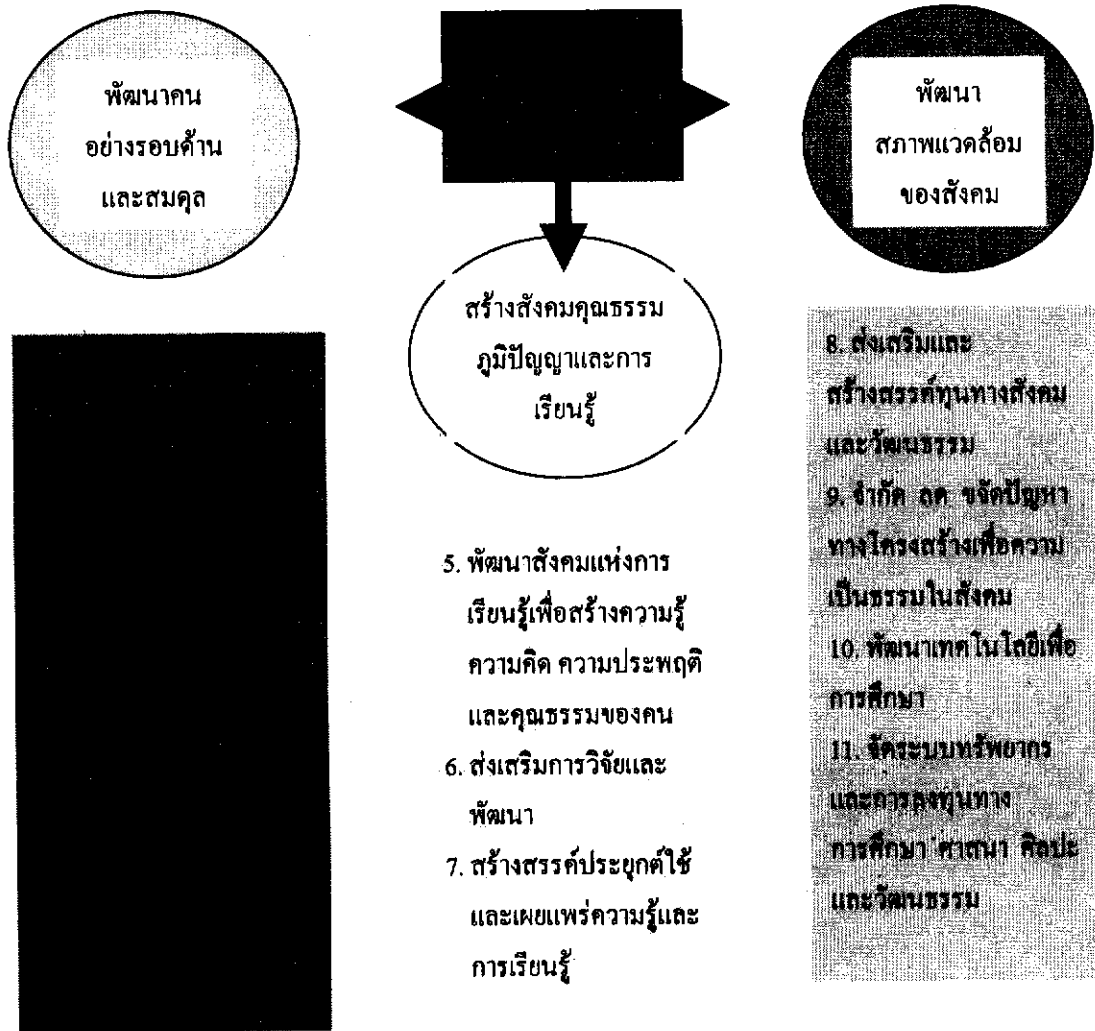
พัฒนาคน อย่างรอบด้าน และสมดุล

พัฒนา สภาพแวดล้อม ของสังคม

สร้างสังคมคุณธรรม ภูมิปัญญาและการเรียนรู้

5. พัฒนาสังคมแห่งการเรียนรู้เพื่อสร้างความรู้ ความคิด ความประพฤติ และคุณธรรมของคน
6. ส่งเสริมการวิจัยและพัฒนา
7. สร้างสรรค์ประยุกต์ใช้และเผยแพร่ความรู้และการเรียนรู้

8. ส่งเสริมและสร้างสรรค์ทุนทางสังคมและวัฒนธรรม
9. จำกัด ลด ขจัดปัญหาทางโครงสร้างเพื่อความเป็นธรรมในสังคม
10. พัฒนาเทคโนโลยีเพื่อการศึกษา
11. จัดระบบทรัพยากรและการลงทุนทางการศึกษา ศาสนา ศิลปะ และวัฒนธรรม